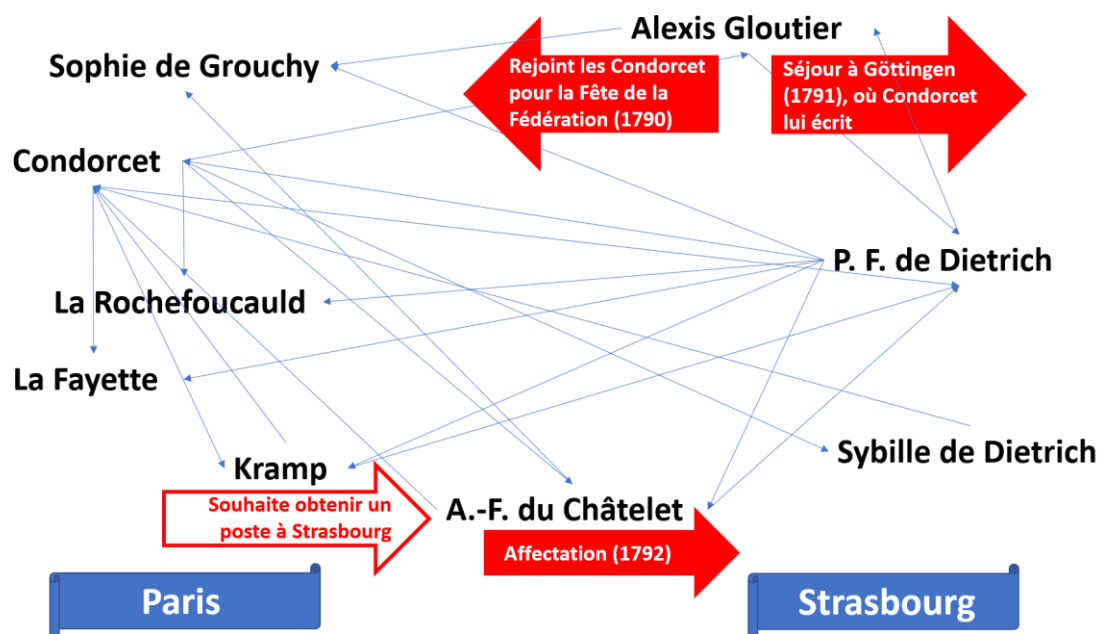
Alexis Gloutier

Sophie de Grouchy

Rejoint les Condorcet pour la Fête de la Fédération (1790)

Séjour à Göttingen (1791), où Condorcet lui écrit

Condorcet

P. F. de Dietrich

La Rochefoucauld

La Fayette

Sybille de Dietrich

Kramp

Souhaite obtenir un poste à Strasbourg

A.-F. du Châtelet

Affectation (1792)

Paris

Strasbourg